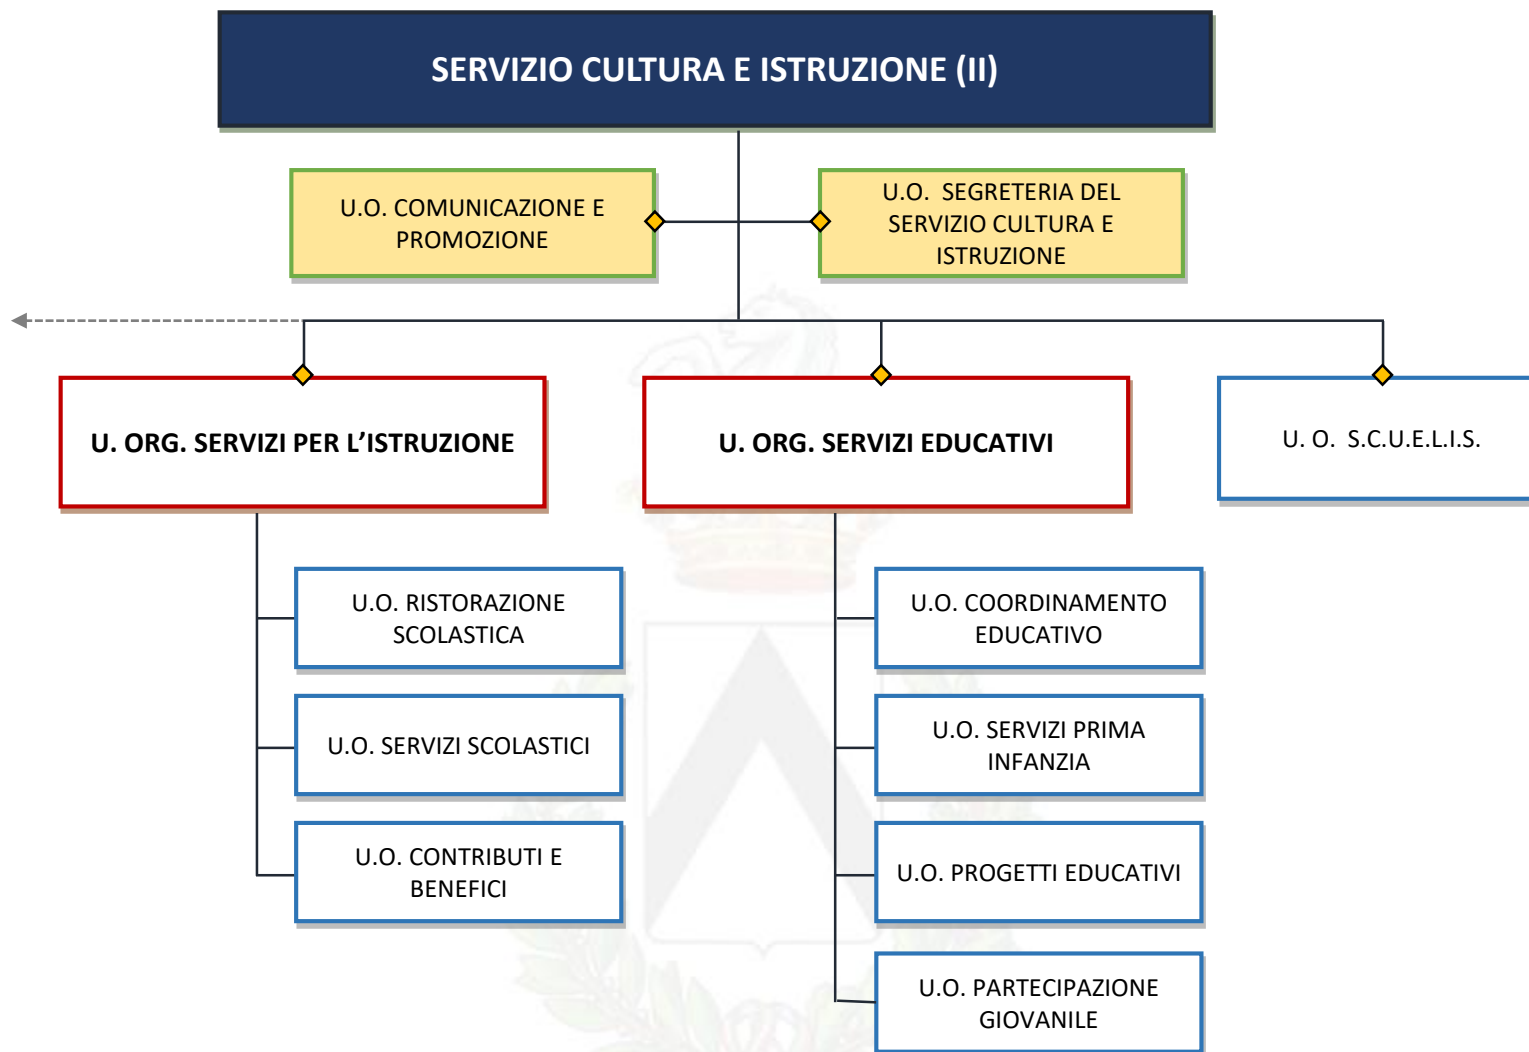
SERVIZIO CULTURA E ISTRUZIONE (II)

U.O. COMUNICAZIONE E PROMOZIONE

U.O. SEGRETERIA DEL SERVIZIO CULTURA E ISTRUZIONE

U. ORG. SERVIZI PER L'ISTRUZIONE

U. ORG. SERVIZI EDUCATIVI

U. O. S.C.U.E.L.I.S.

U.O. RISTORAZIONE SCOLASTICA

U.O. SERVIZI SCOLASTICI

U.O. CONTRIBUTI E BENEFICI

U.O. COORDINAMENTO EDUCATIVO

U.O. SERVIZI PRIMA INFANZIA

U.O. PROGETTI EDUCATIVI

U.O. PARTECIPAZIONE GIOVANILE